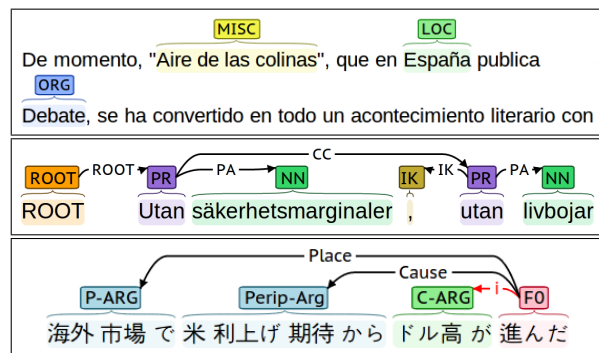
MISC
LOC
De momento, "Aire de las colinas", que en España publica
ORG
Debate, se ha convertido en todo un acontecimiento literario con

CC
ROOT
PA
IK
PA
ROOT
PR
NN
IK
PR
NN
ROOT
Utan
säkerhetsmarginaler
,
utan
livbojar

Place
Cause
i
P-ARG
Perip-Arg
C-ARG
F0
海外 市場 で
米 利上げ 期待 から
ドル高 が
進んだ